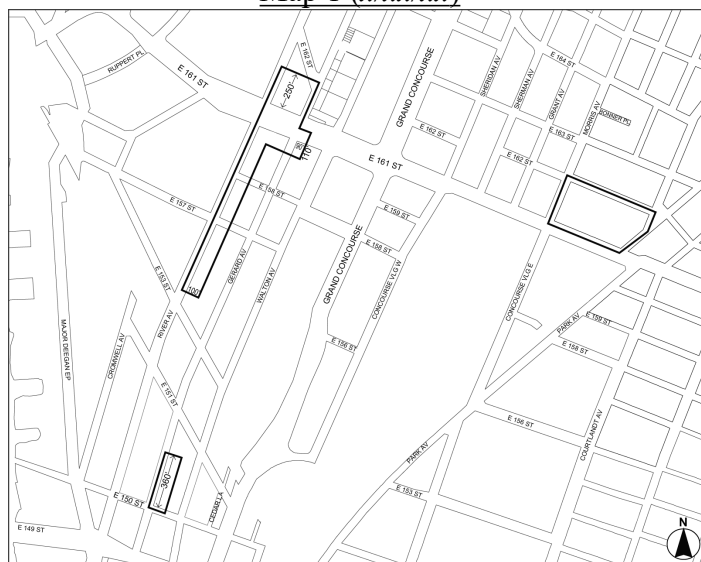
Map 1 ([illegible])

RUPPERT PL
E 161 ST
E 162 ST
250
GRAND CONCOURSE
SHERIDAN AV
SHERMAN AV
E 164 ST
GRANT AV
MORRIS AV
BOSTON PL
E 163 ST
E 162 ST
E 162 ST
90
110
E 161 ST
E 158 ST
E 157 ST
E 159 ST
E 158 ST
E 153 ST
GERARD AV
WALTON AV
GRAND CONCOURSE
CONCOURSE VLG W
CONCOURSE VLG E
100
RIVER AV
MAJOR DEEGAN EP
CROMWELL AV
E 156 ST
PARK AV
E 159 ST
E 158 ST
E 151 ST
E 156 ST
COURTLANDT AV
PARK AV
360
E 150 ST
CEDAR LA
E 153 ST
E 149 ST
N